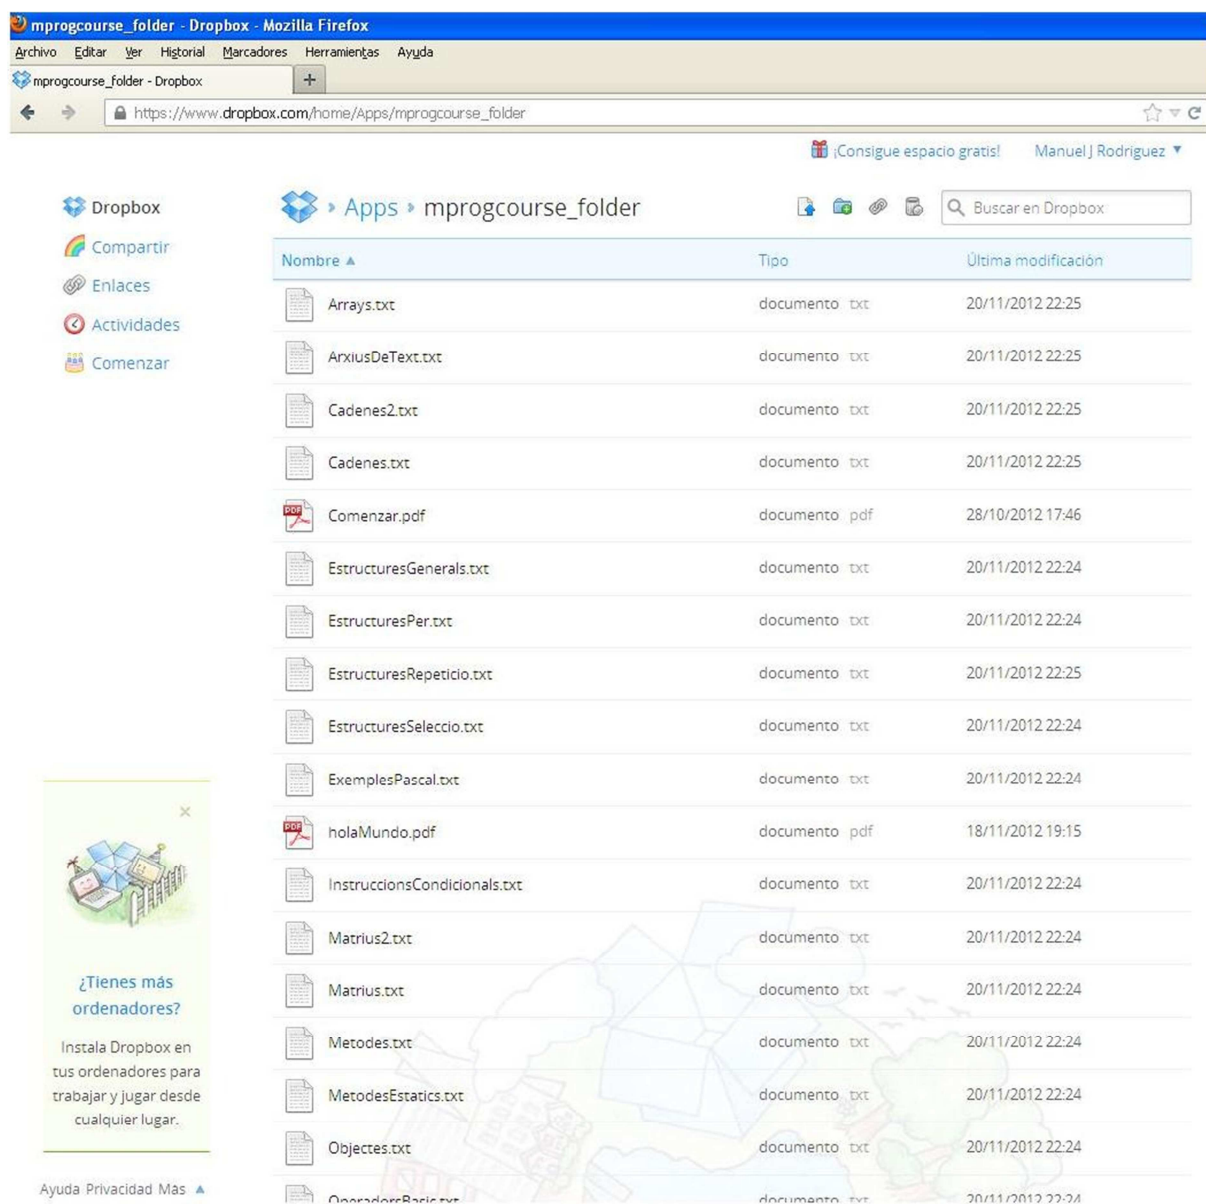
mprogcourse_folder - Dropbox - Mozilla Firefox

Archivo Editar Ver Historial Marcadores Herramientas Ayuda

mprogcourse_folder - Dropbox +

https://www.dropbox.com/home/Apps/mprogcourse_folder

¡Consigue espacio gratis! Manuel J Rodriguez ▼

Dropbox
Compartir
Enlaces
Actividades
Comenzar

Apps › mprogcourse_folder

Buscar en Dropbox

| Nombre ▲ | Tipo | Última modificación |
|---|---|---|
| Arrays.txt | documento txt | 20/11/2012 22:25 |
| ArxiusDeText.txt | documento txt | 20/11/2012 22:25 |
| Cadenes2.txt | documento txt | 20/11/2012 22:25 |
| Cadenes.txt | documento txt | 20/11/2012 22:25 |
| Comenzar.pdf | documento pdf | 28/10/2012 17:46 |
| EstructuresGenerals.txt | documento txt | 20/11/2012 22:24 |
| EstructuresPer.txt | documento txt | 20/11/2012 22:24 |
| EstructuresRepeticio.txt | documento txt | 20/11/2012 22:25 |
| EstructuresSeleccio.txt | documento txt | 20/11/2012 22:24 |
| ExemplesPascal.txt | documento txt | 20/11/2012 22:24 |
| holaMundo.pdf | documento pdf | 18/11/2012 19:15 |
| InstruccionsCondicionals.txt | documento txt | 20/11/2012 22:24 |
| Matrius2.txt | documento txt | 20/11/2012 22:24 |
| Matrius.txt | documento txt | 20/11/2012 22:24 |
| Metodes.txt | documento txt | 20/11/2012 22:24 |
| MetodesEstatics.txt | documento txt | 20/11/2012 22:24 |
| Objectes.txt | documento txt | 20/11/2012 22:24 |
| OperadorsBasic.txt | documento txt | 20/11/2012 22:24 |

×

¿Tienes más ordenadores?

Instala Dropbox en tus ordenadores para trabajar y jugar desde cualquier lugar.

Ayuda Privacidad Mas ▲